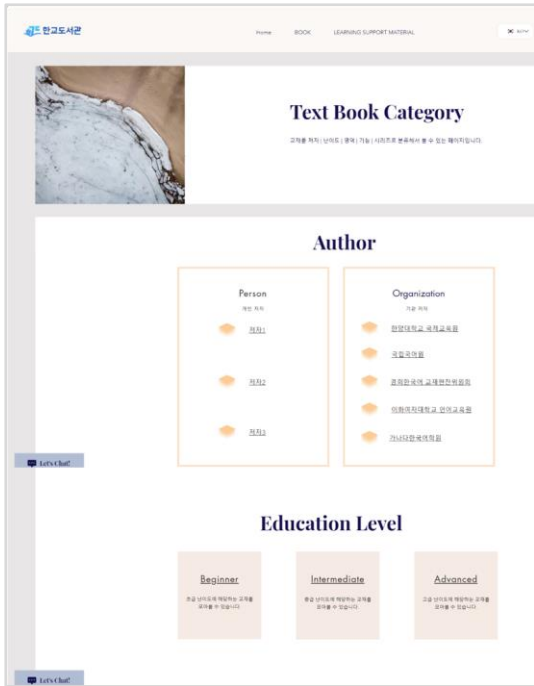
한고도서관

Home BOOK LEARNING SUPPORT MATERIAL

Text Book Category

교재를 저자 | 난이도 | 영역 | 기능 | 시리즈로 분류해서 볼 수 있는 페이지입니다.

Author

Person

개인 저자

저자1

저자2

저자3

Organization

기관 저자

한양대학교 국제교육원

국립국어원

재외한국어 교재편찬위원회

이화여자대학교 언어교육원

가나다한국어학원

Let's Chat!

Education Level

Beginner

초급 난이도에 해당하는 교재를 모아볼 수 있습니다.

Intermediate

중급 난이도에 해당하는 교재를 모아볼 수 있습니다.

Advanced

고급 난이도에 해당하는 교재를 모아볼 수 있습니다.

Let's Chat!